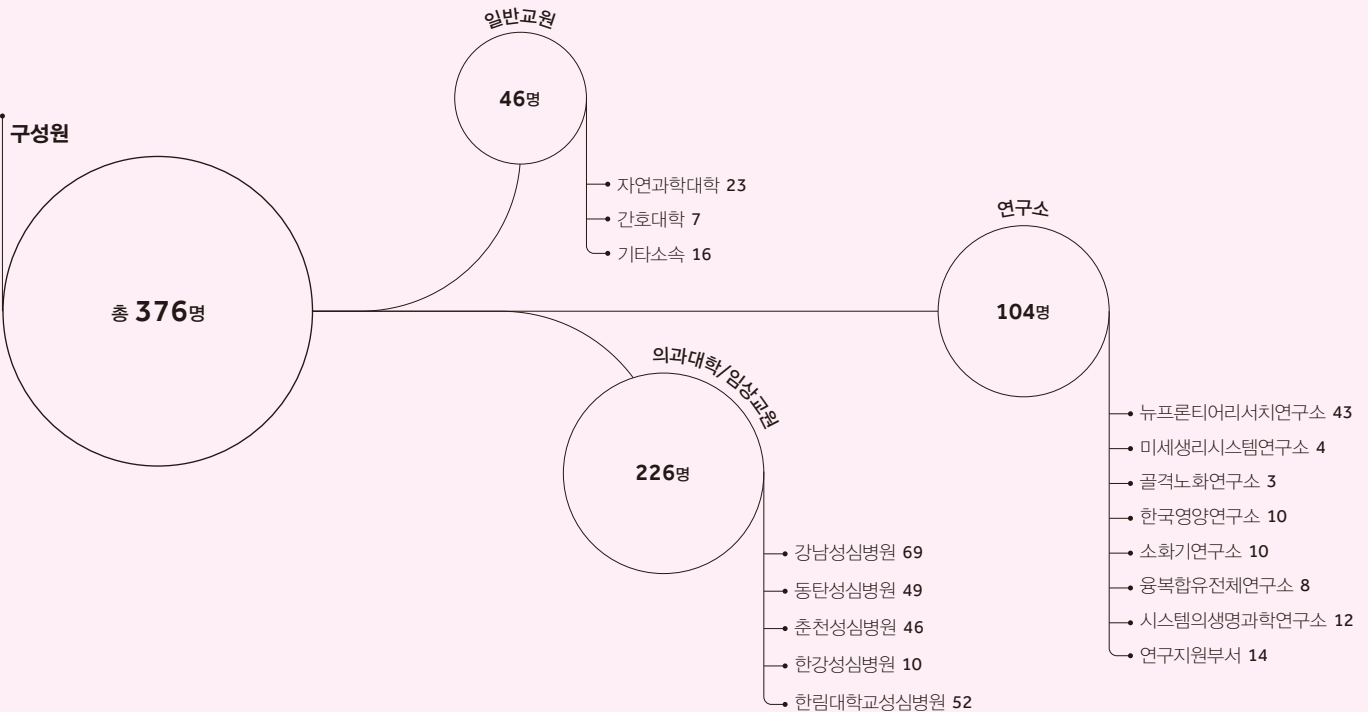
구성원

총 376명

일반교원

46명

자연과학대학 23
간호대학 7
기타소속 16

연구소

104명

뉴프론티어리서치연구소 43
미세생리시스템연구소 4
골격노화연구소 3
한국영양연구소 10
소화기연구소 10
융복합유전체연구소 8
시스템의생명과학연구소 12
연구지원부서 14

의과대학/임상교원

226명

강남성심병원 69
동탄성심병원 49
춘천성심병원 46
한강성심병원 10
한림대학교성심병원 52